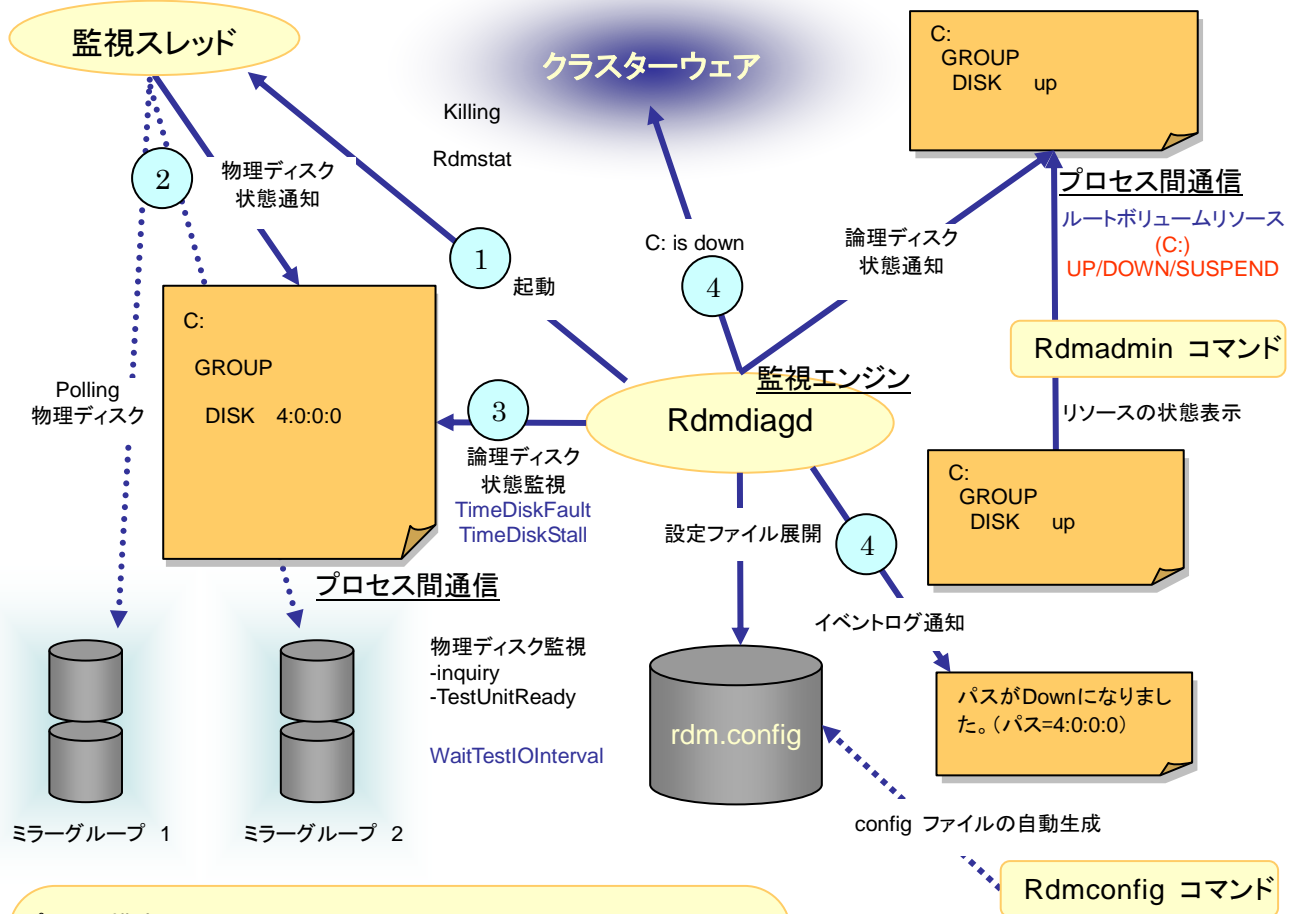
監視スレッド

クラスターウェア

Killing

Rdmstat

C:
GROUP
DISK up

2

物理ディスク
状態通知

1

起動

C: is down

4

論理ディスク
状態通知

プロセス間通信

ルートボリュームリソース
(C:)
UP/DOWN/SUSPEND

C:
GROUP
DISK 4:0:0:0

Polling
物理ディスク

3

監視エンジン

Rdmdiagd

Rdmadmin コマンド

リソースの状態表示

論理ディスク
状態監視
TimeDiskFault
TimeDiskStall

設定ファイル展開

4

C:
GROUP
DISK up

プロセス間通信

物理ディスク監視
-inquiry
-TestUnitReady

WaitTestIOInterval

イベントログ通知

rdm.config

パスがDownになりました。(パス=4:0:0:0)

ミラーグループ 1

ミラーグループ 2

config ファイルの自動生成

Rdmconfig コマンド